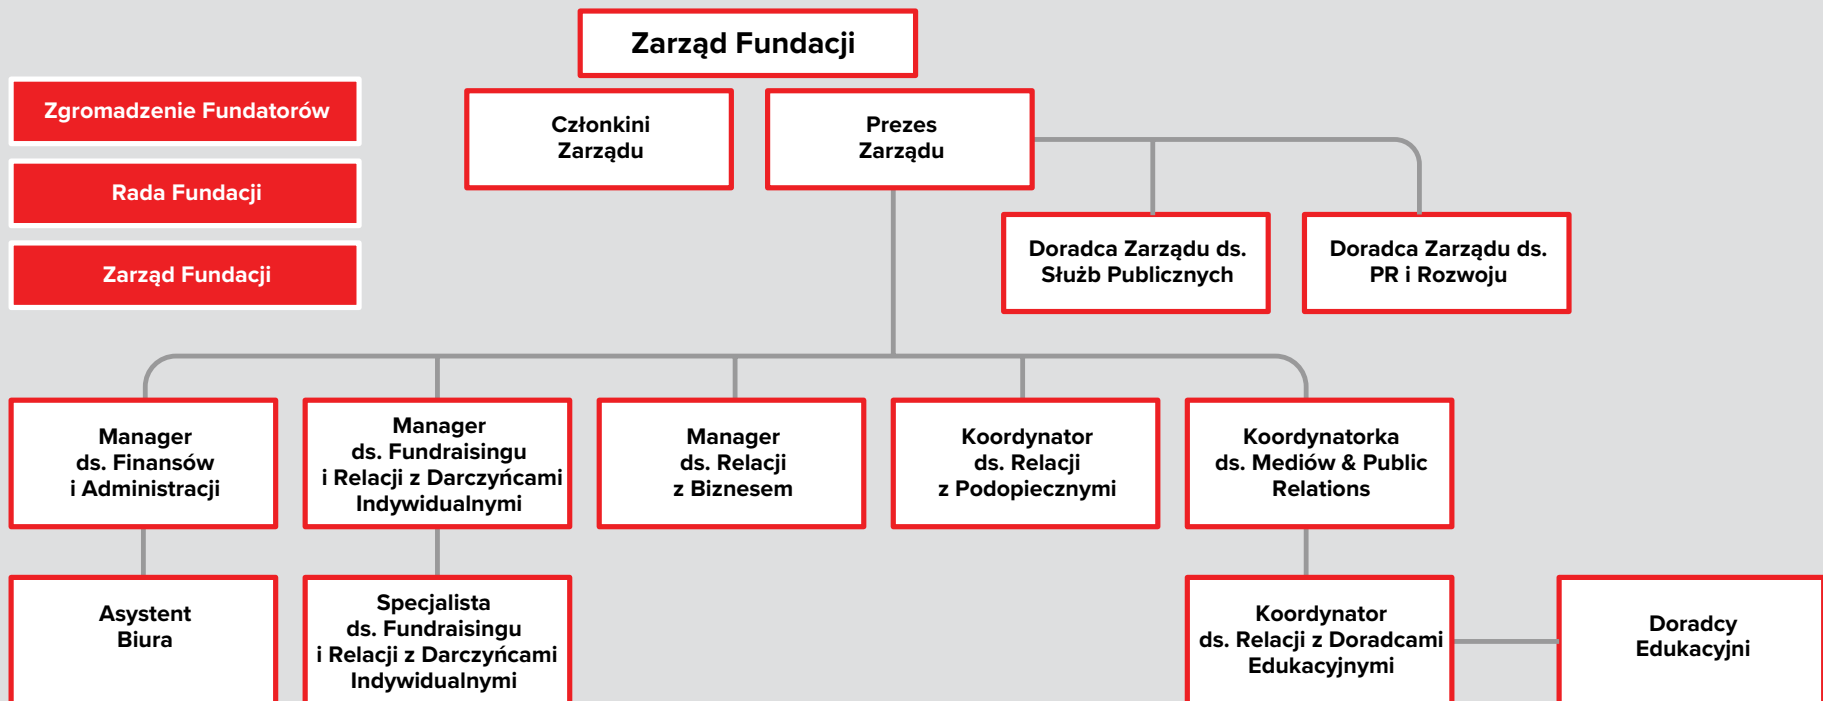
Zarząd Fundacji

Zgromadzenie Fundatorów

Rada Fundacji

Zarząd Fundacji

Członkini Zarządu

Prezes Zarządu

Doradca Zarządu ds. Służb Publicznych

Doradca Zarządu ds. PR i Rozwoju

Manager ds. Finansów i Administracji

Manager ds. Fundraisingu i Relacji z Darczyńcami Indywidualnymi

Manager ds. Relacji z Biznesem

Koordynator ds. Relacji z Podopiecznymi

Koordynatorka ds. Mediów & Public Relations

Asystent Biura

Specjalista ds. Fundraisingu i Relacji z Darczyńcami Indywidualnymi

Koordynator ds. Relacji z Doradcami Edukacyjnymi

Doradcy Edukacyjni